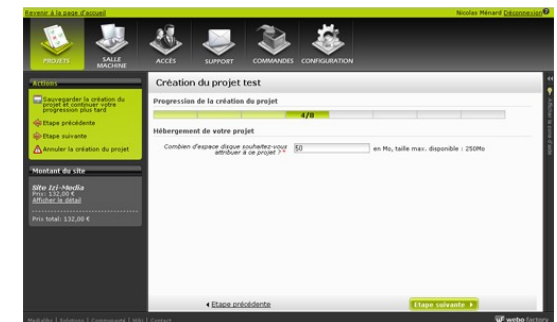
Revenir à la page d'accueil

Nicolas Ménard Déconnexion

PROJETS

SALLE MACHINE

ACCÈS

SUPPORT

COMMANDES

CONFIGURATION

Actions

Sauvegarder la création du projet et continuer votre progression plus tard

Etape précédente

Etape suivante

Annuler la création du projet

Montant du site

Site Izi-Media

Prix : 132,00 €

Afficher le détail

Prix total: 132,00 €

Création du projet test

Progression de la création du projet

4/8

Hébergement de votre projet

Combien d'espace disque souhaitez-vous attribuer à ce projet ? *

50

en Mo, taille max. disponible : 250Mo

◄ Etape précédente

Etape suivante ►

Afficher le volet d'aide

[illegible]

webo factory